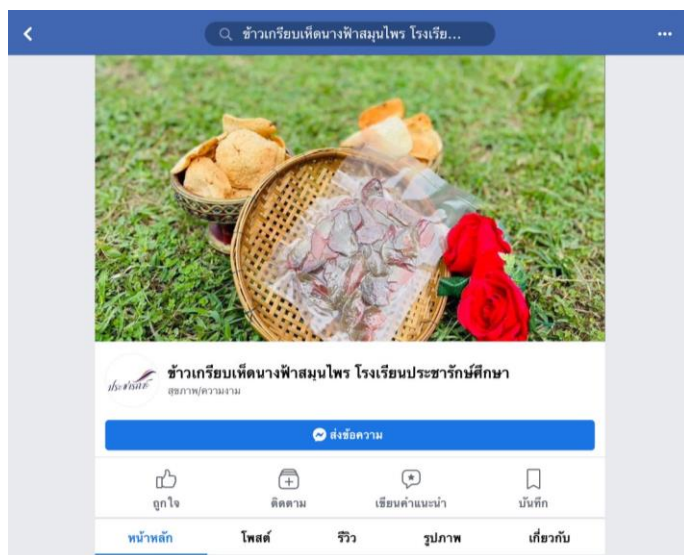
ข้าวเกรียบเห็ดนางฟ้าสมุนไพร โรงเรีย...

ประชารักษ์

ข้าวเกรียบเห็ดนางฟ้าสมุนไพร โรงเรียนประชารักษ์ศึกษา
สุขภาพ/ความงาม

ส่งข้อความ

ถูกใจ
ติดตาม
เขียนคำแนะนำ
บันทึก

หน้าหลัก
โพสต์
รีวิว
รูปภาพ
เกี่ยวกับ